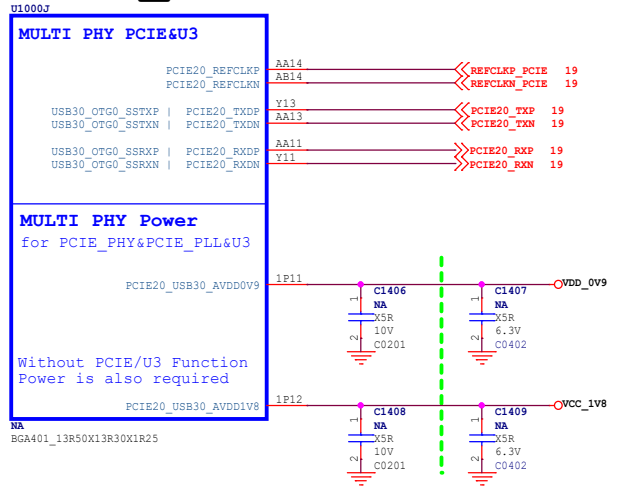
U1000J

MULTI PHY PCIE&U3

PCIE20_REFCLKP AA14 REFCLKP_PCIE 19
PCIE20_REFCLKN AB14 REFCLKN_PCIE 19

USB30_OTG0_SSTXP | PCIE20_TXDP Y13 PCIE20_TXP 19
USB30_OTG0_SSTXN | PCIE20_TXDN AA13 PCIE20_TXN 19

USB30_OTG0_SSRXP | PCIE20_RXDP AA11 PCIE20_RXP 19
USB30_OTG0_SSRXN | PCIE20_RXDN Y11 PCIE20_RXN 19

MULTI PHY Power
for PCIE_PHY&PCIE_PLL&U3

PCIE20_USB30_AVDD0V9 1P11

C1406 NA X5R 10V C0201 1 2
C1407 NA X5R 6.3V C0402 1 2
VDD_0V9

Without PCIE/U3 Function
Power is also required

PCIE20_USB30_AVDD1V8 1P12

C1408 NA X5R 10V C0201 1 2
C1409 NA X5R 6.3V C0402 1 2
VCC_1V8

NA
BGA401_13R50X13R30X1R25